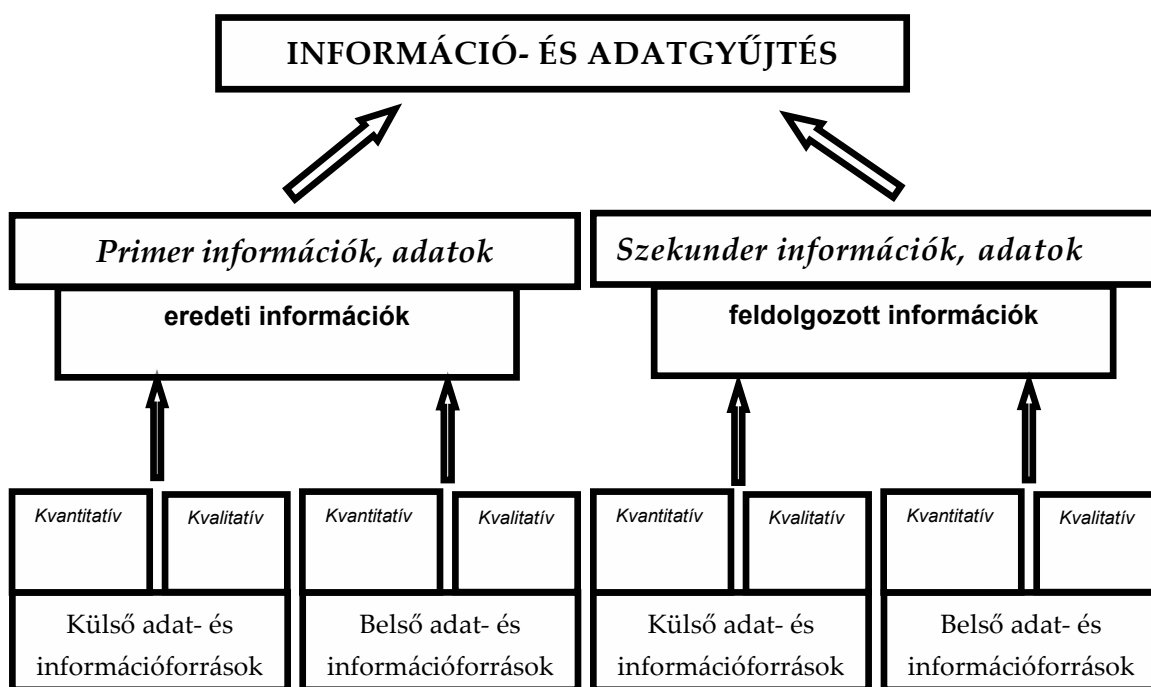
INFORMÁCIÓ- ÉS ADATGYŰJTÉS

Primer információk, adatok

eredeti információk

Szekunder információk, adatok

feldolgozott információk

Kvantitatív

Kvalitatív

Kvantitatív

Kvalitatív

Kvantitatív

Kvalitatív

Kvantitatív

Kvalitatív

Külső adat- és információforrások

Belső adat- és információforrások

Külső adat- és információforrások

Belső adat- és információforrások